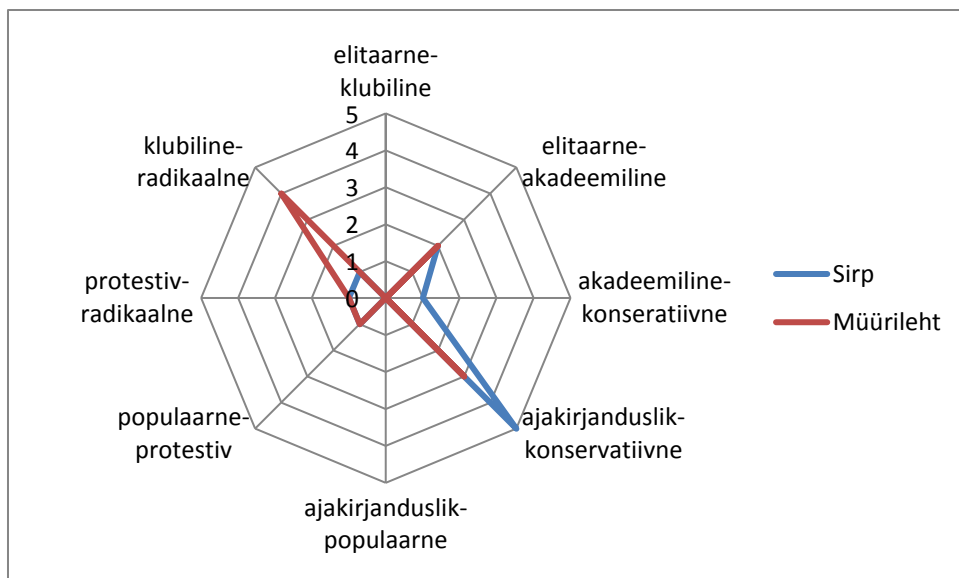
elitaarne-klubiline

5
4
3
2
1
0

elitaarne-akadeemiline

akadeemiline-konseratiivne

ajakirjanduslik-konservatiivne

ajakirjanduslik-populaarne

populaarne-protestiv

protestiv-radikaalne

klubiline-radikaalne

Sirp
Müürileht